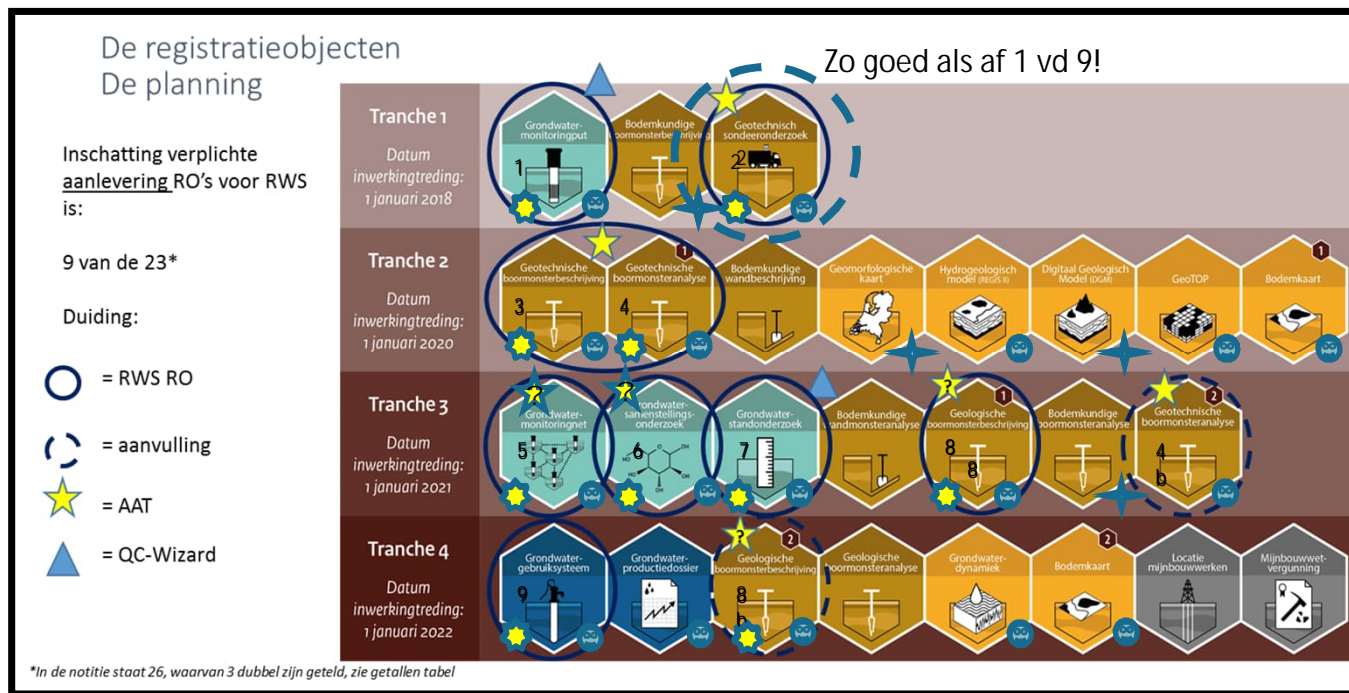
De registratieobjecten
De planning

Zo goed als af 1 vd 9!

Inschatting verplichte aanlevering RO's voor RWS is:

9 van de 23*

Duiding:

= RWS RO

= aanvulling

= AAT

= QC-Wizard

Tranche 1
Datum inwerkingtreding: 1 januari 2018

Grondwater-monitoringput
1

Bodemkundige boormonsterbeschrijving

Geotechnisch sondeeronderzoek
2

Tranche 2
Datum inwerkingtreding: 1 januari 2020

Geotechnische boormonsterbeschrijving
3

1
Geotechnische boormonsteranalyse
4

Bodemkundige wandbeschrijving

Geomorfologische kaart

Hydrogeologisch model (REGIS II)

Digitaal Geologisch Model (DGM)

GeoTOP

1
Bodemkaart

Tranche 3
Datum inwerkingtreding: 1 januari 2021

?
Grondwater-monitoringnet
5

?
Grondwater-samenstellings-onderzoek
6

Grondwater-standonderzoek
7

Bodemkundige wandmonsteranalyse

?
1
Geologische boormonsterbeschrijving
8
8

Bodemkundige boormonsteranalyse

2
Geotechnische boormonsteranalyse
4
b

Tranche 4
Datum inwerkingtreding: 1 januari 2022

Grondwater-gebruikssysteem
9

Grondwater-productiedossier

?
2
Geologische boormonsterbeschrijving
8
b

Geologische boormonsteranalyse

Grondwater-dynamiek

2
Bodemkaart

Locatie mijnbouwwerken

Mijnbouwwet-vergunning

*In de notitie staat 26, waarvan 3 dubbel zijn geteld, zie getallen tabel